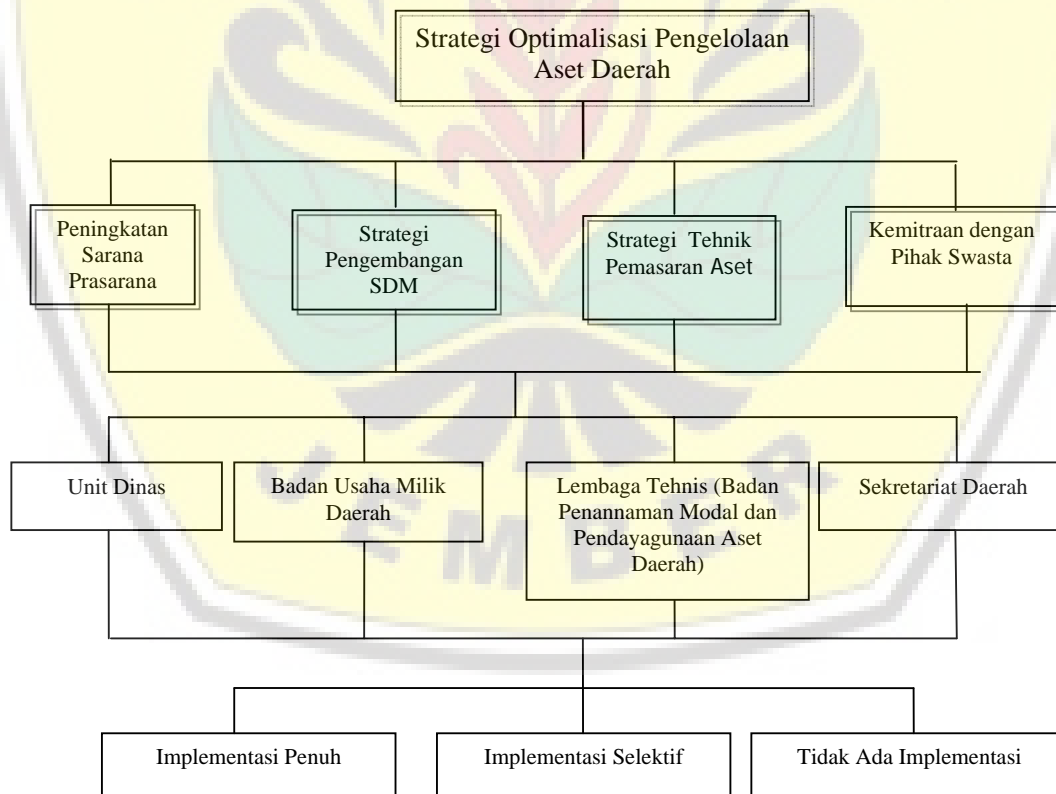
Strategi Optimalisasi Pengelolaan Aset Daerah

Peningkatan Sarana Prasarana

Strategi Pengembangan SDM

Strategi Tehnik Pemasaran Aset

Kemitraan dengan Pihak Swasta

Unit Dinas

Badan Usaha Milik Daerah

Lembaga Tehnis (Badan Penannaman Modal dan Pendayagunaan Aset Daerah)

Sekretariat Daerah

Implementasi Penuh

Implementasi Selektif

Tidak Ada Implementasi